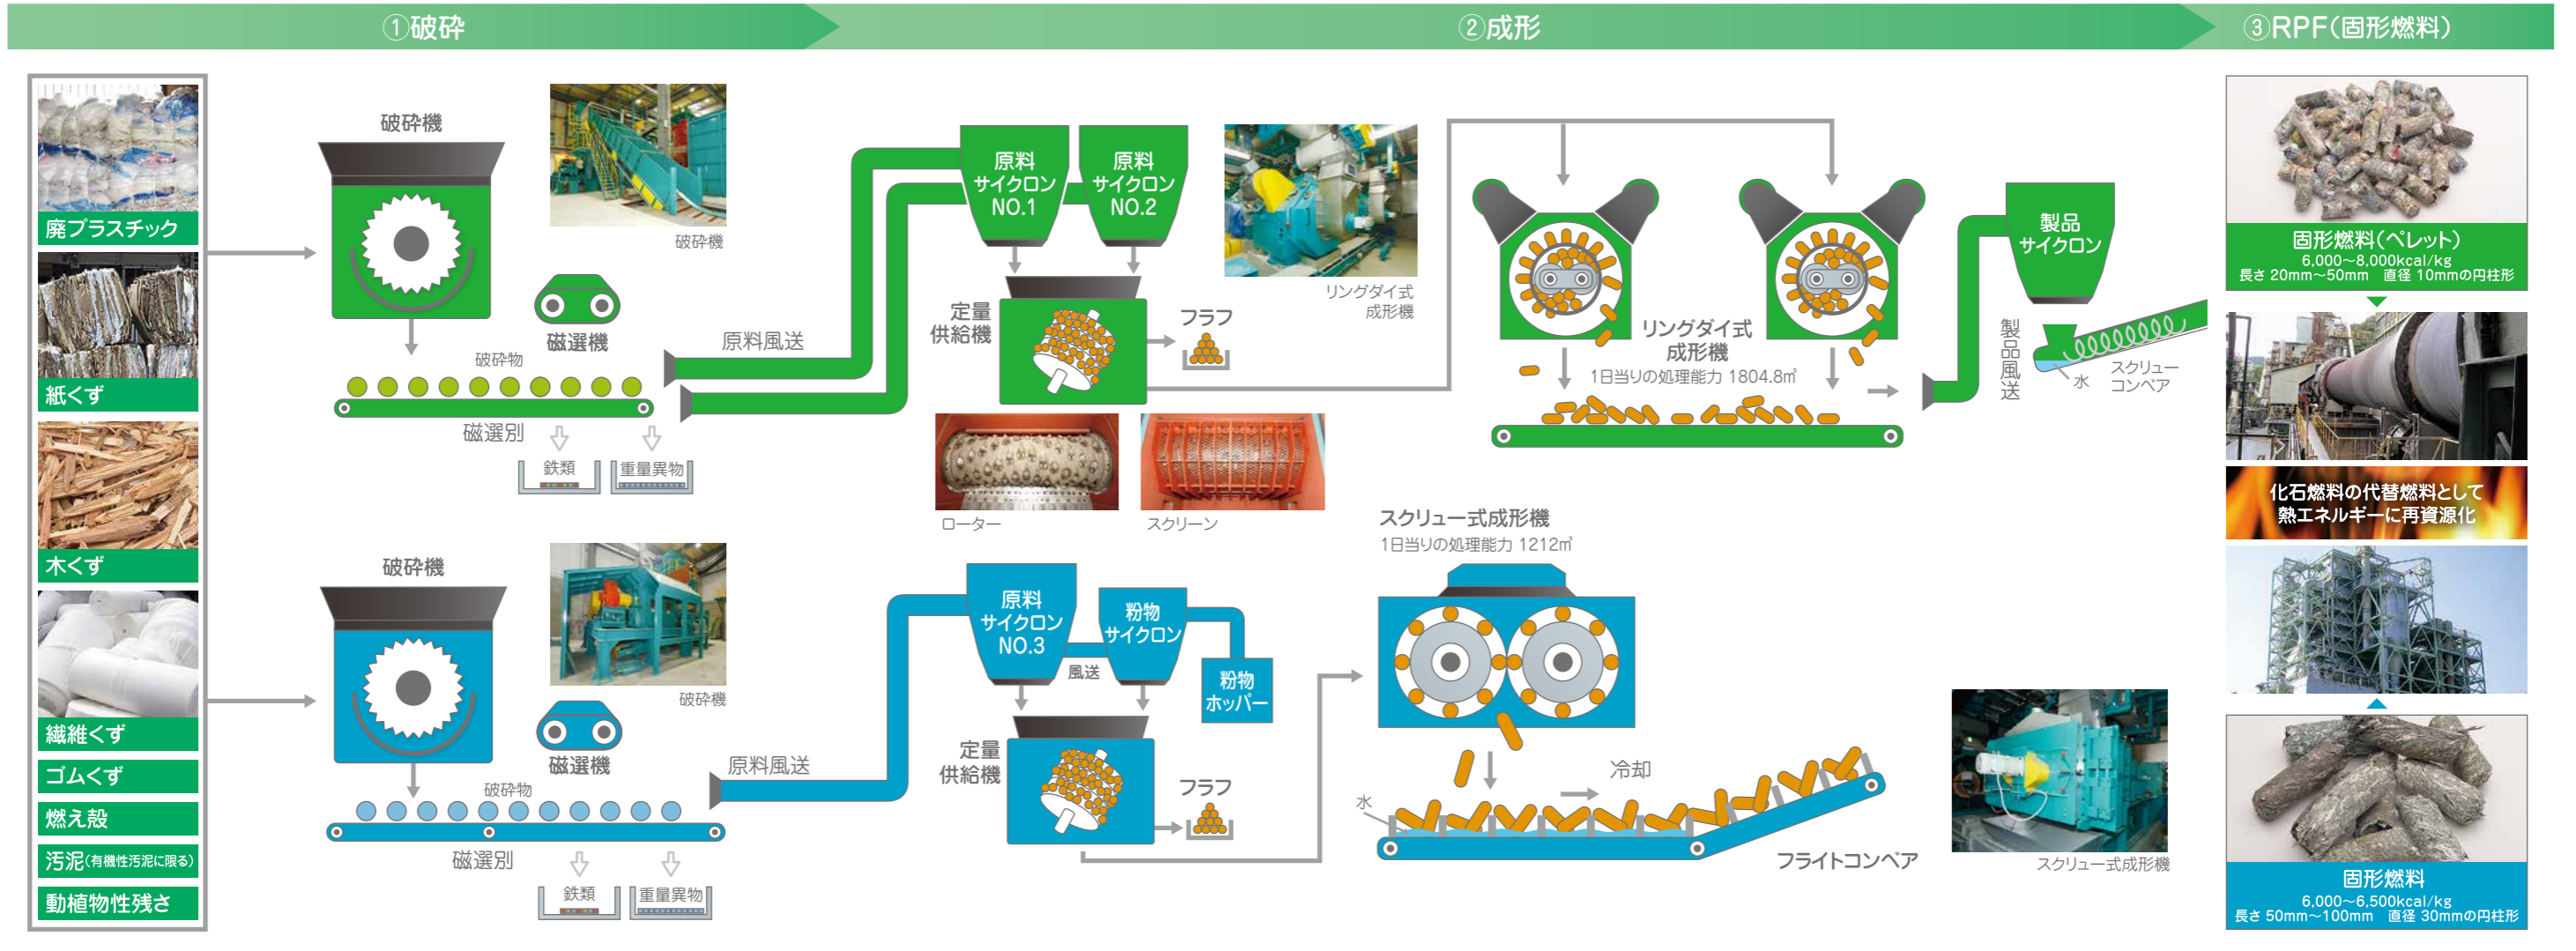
①破砕

②成形

③RPF(固形燃料)

廃プラスチック

紙くず

木くず

繊維くず

ゴムくず

燃え殻

汚泥(有機性汚泥に限る)

動植物性残さ

破砕機

破砕機

磁選機

破砕物

磁選別

鉄類

重量異物

原料風送

原料サイクロンNO.1

原料サイクロンNO.2

定量供給機

フラフ

リングダイ式成形機

ローター

スクリーン

リングダイ式成形機

1日当りの処理能力 1804.8㎥

製品サイクロン

製品風送

水

スクリューコンベア

固形燃料(ペレット)
6,000~8,000kcal/kg
長さ 20mm~50mm 直径 10mmの円柱形

化石燃料の代替燃料として熱エネルギーに再資源化

破砕機

破砕機

磁選機

破砕物

磁選別

鉄類

重量異物

原料風送

原料サイクロンNO.3

粉物サイクロン

風送

粉物ホッパー

定量供給機

フラフ

スクリュー式成形機
1日当りの処理能力 1212㎥

冷却

水

フライトコンベア

スクリュー式成形機

固形燃料
6,000~6,500kcal/kg
長さ 50mm~100mm 直径 30mmの円柱形